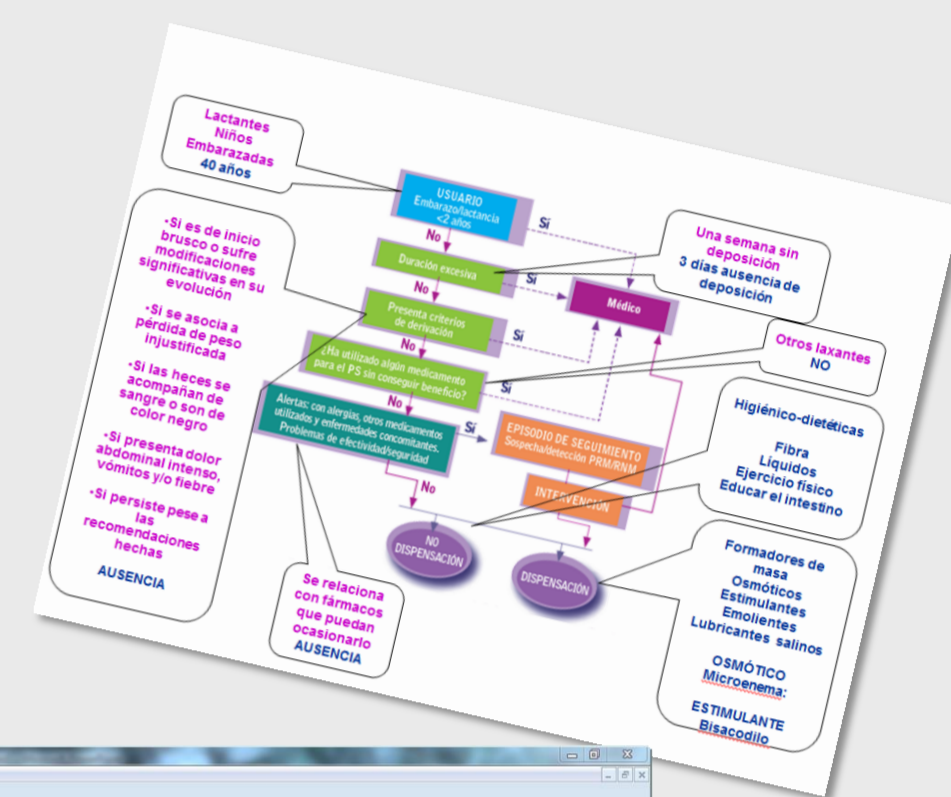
Lactantes
Niños
Embarazadas
40 años

USUARIO
Embarazo/lactancia
<2 años

Sí

No

Duración excesiva

Sí

No

Médico

Presenta criterios de derivación

Sí

No

¿Ha utilizado algún medicamento para el PS sin conseguir beneficio?

Sí

No

Alertas: con alergias, otros medicamentos utilizados y enfermedades concomitantes. Problemas de efectividad/seguridad

Sí

EPISODIO DE SEGUIMIENTO
Sospecha/detección PRM/RNM

INTERVENCIÓN

No

NO DISPENSACIÓN

DISPENSACIÓN

•Si es de inicio brusco o sufre modificaciones significativas en su evolución

•Si se asocia a pérdida de peso injustificada

•Si las heces se acompañan de sangre o son de color negro

•Si presenta dolor abdominal intenso, vómitos y/o fiebre

•Si persiste pese a las recomendaciones hechas

AUSENCIA

Una semana sin deposición
3 días ausencia de deposición

Otros laxantes
NO

Higiénico-dietéticas

Fibra
Líquidos
Ejercicio físico
Educar el intestino

Formadores de masa
Osmóticos
Estimulantes
Emolientes
Lubricantes salinos

OSMÓTICO
Microenema:

ESTIMULANTE
Bisacodilo

Se relaciona con fármacos que puedan ocasionarlo
AUSENCIA